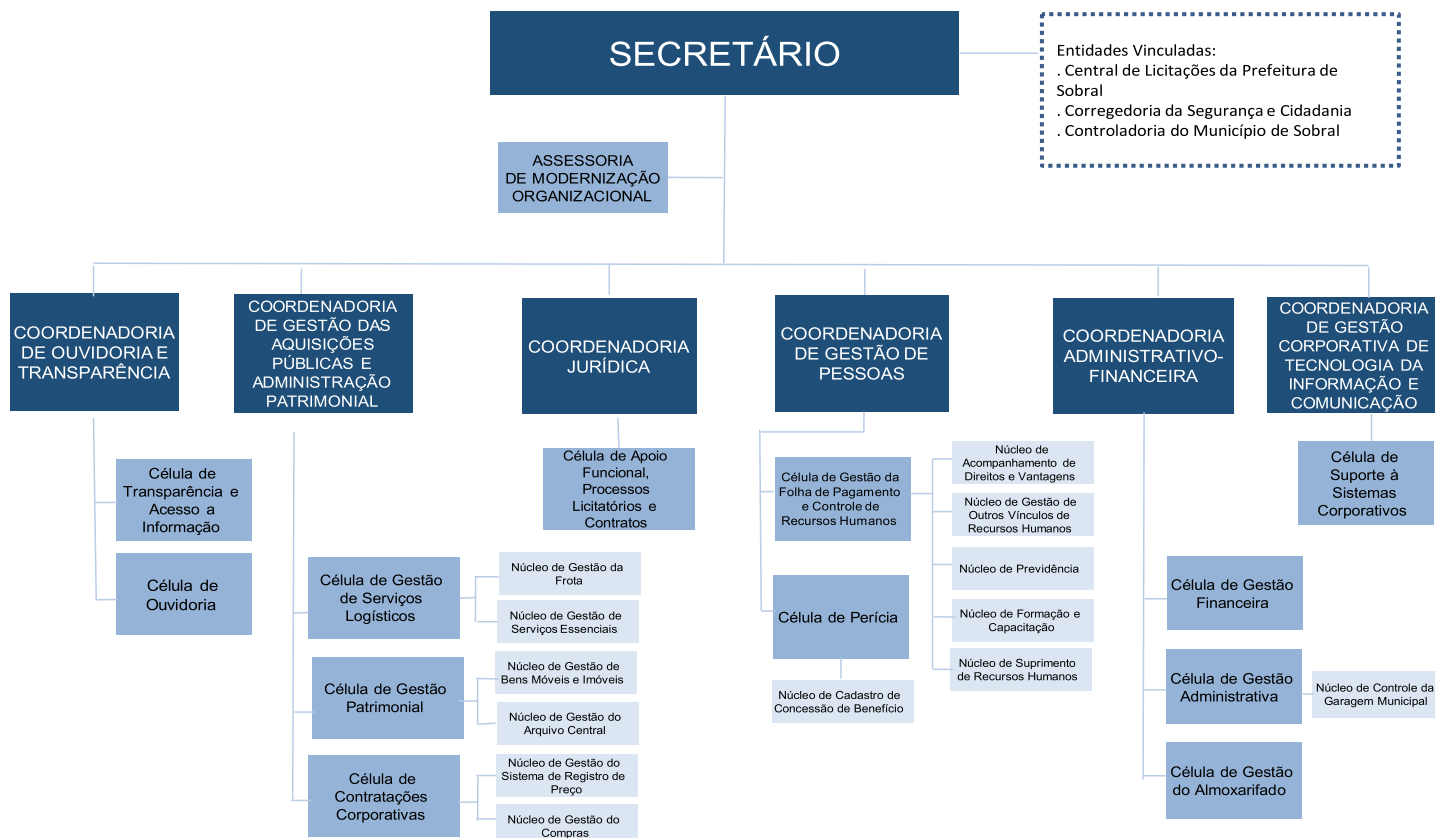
SECRETÁRIO

Entidades Vinculadas:
. Central de Licitações da Prefeitura de Sobral
. Corregedoria da Segurança e Cidadania
. Controladoria do Município de Sobral

ASSESSORIA DE MODERNIZAÇÃO ORGANIZACIONAL

COORDENADORIA DE OUVIDORIA E TRANSPARÊNCIA

Célula de Transparência e Acesso a Informação

Célula de Ouvidoria

COORDENADORIA DE GESTÃO DAS AQUISIÇÕES PÚBLICAS E ADMINISTRAÇÃO PATRIMONIAL

Célula de Gestão de Serviços Logísticos

Núcleo de Gestão da Frota

Núcleo de Gestão de Serviços Essenciais

Célula de Gestão Patrimonial

Núcleo de Gestão de Bens Móveis e Imóveis

Núcleo de Gestão do Arquivo Central

Célula de Contratações Corporativas

Núcleo de Gestão do Sistema de Registro de Preço

Núcleo de Gestão do Compras

COORDENADORIA JURÍDICA

Célula de Apoio Funcional, Processos Licitatórios e Contratos

COORDENADORIA DE GESTÃO DE PESSOAS

Célula de Gestão da Folha de Pagamento e Controle de Recursos Humanos

Núcleo de Acompanhamento de Direitos e Vantagens

Núcleo de Gestão de Outros Vínculos de Recursos Humanos

Núcleo de Previdência

Núcleo de Formação e Capacitação

Núcleo de Suprimento de Recursos Humanos

Célula de Perícia

Núcleo de Cadastro de Concessão de Benefício

COORDENADORIA ADMINISTRATIVO-FINANCEIRA

Célula de Gestão Financeira

Célula de Gestão Administrativa

Núcleo de Controle da Garagem Municipal

Célula de Gestão do Almoxarifado

COORDENADORIA DE GESTÃO CORPORATIVA DE TECNOLOGIA DA INFORMAÇÃO E COMUNICAÇÃO

Célula de Suporte à Sistemas Corporativos